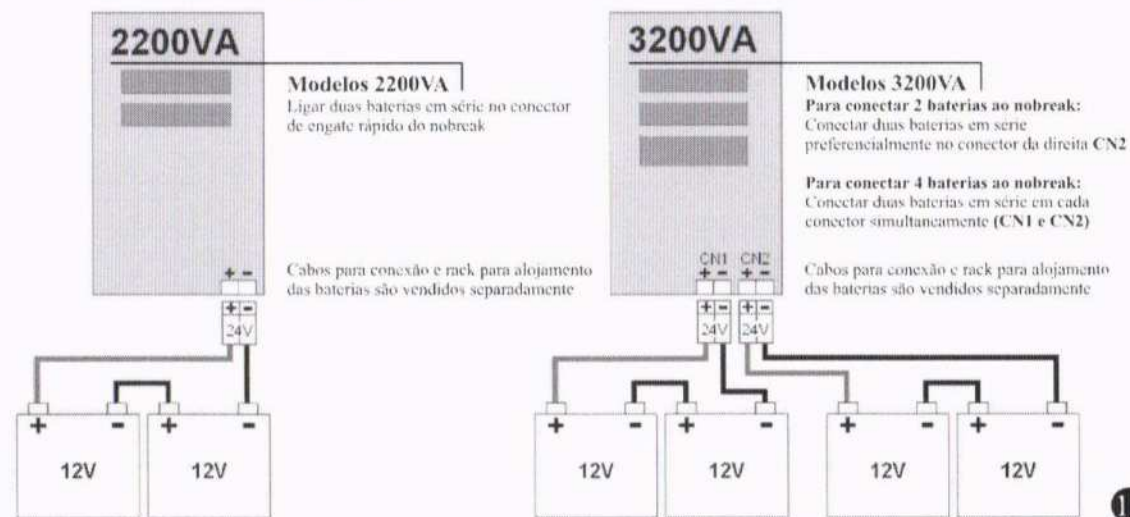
2200VA

Modelos 2200VA
Ligar duas baterias em série no conector de engate rápido do nobreak

+ -

Cabos para conexão e rack para alojamento das baterias são vendidos separadamente

+ -
24V

+ -
12V

+ -
12V

3200VA

Modelos 3200VA
Para conectar 2 baterias ao nobreak:
Conectar duas baterias em série preferencialmente no conector da direita CN2

Para conectar 4 baterias ao nobreak:
Conectar duas baterias em série em cada conector simultaneamente (CN1 e CN2)

CN1 CN2
+ - + -

Cabos para conexão e rack para alojamento das baterias são vendidos separadamente

+ -
24V

+ -
24V

+ -
12V

+ -
12V

+ -
12V

+ -
12V

1